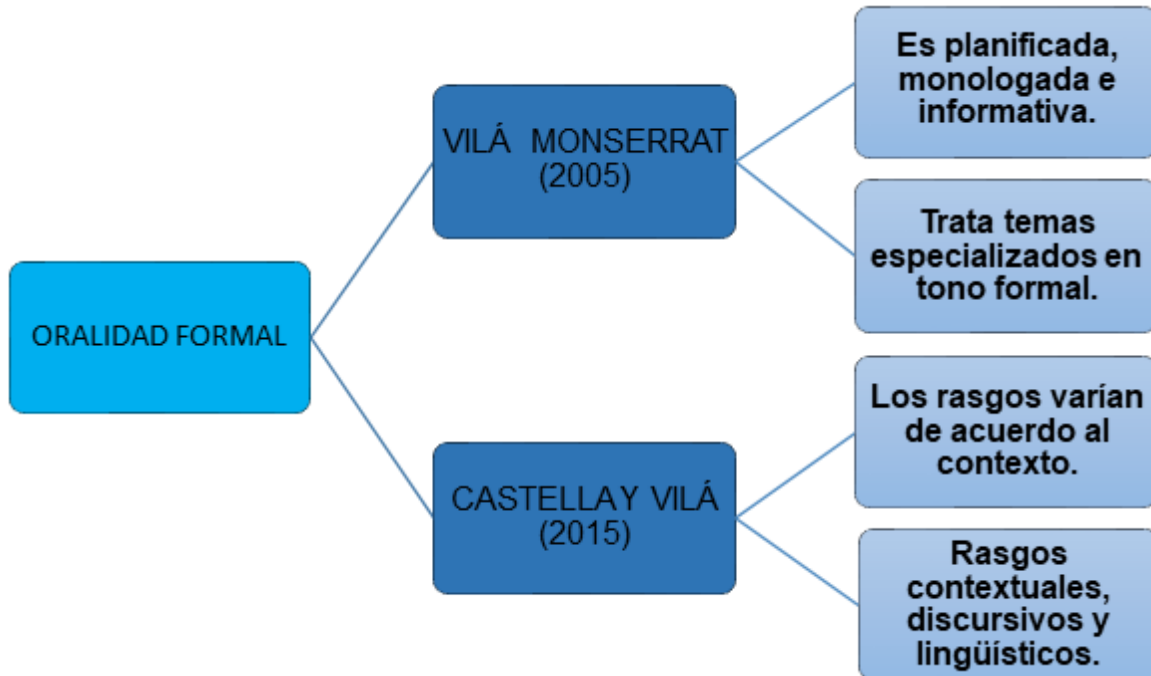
ORALIDAD FORMAL

VILÁ MONSERRAT (2005)

Es planificada, monologada e informativa.

Trata temas especializados en tono formal.

CASTELLA Y VILÁ (2015)

Los rasgos varían de acuerdo al contexto.

Rasgos contextuales, discursivos y lingüísticos.